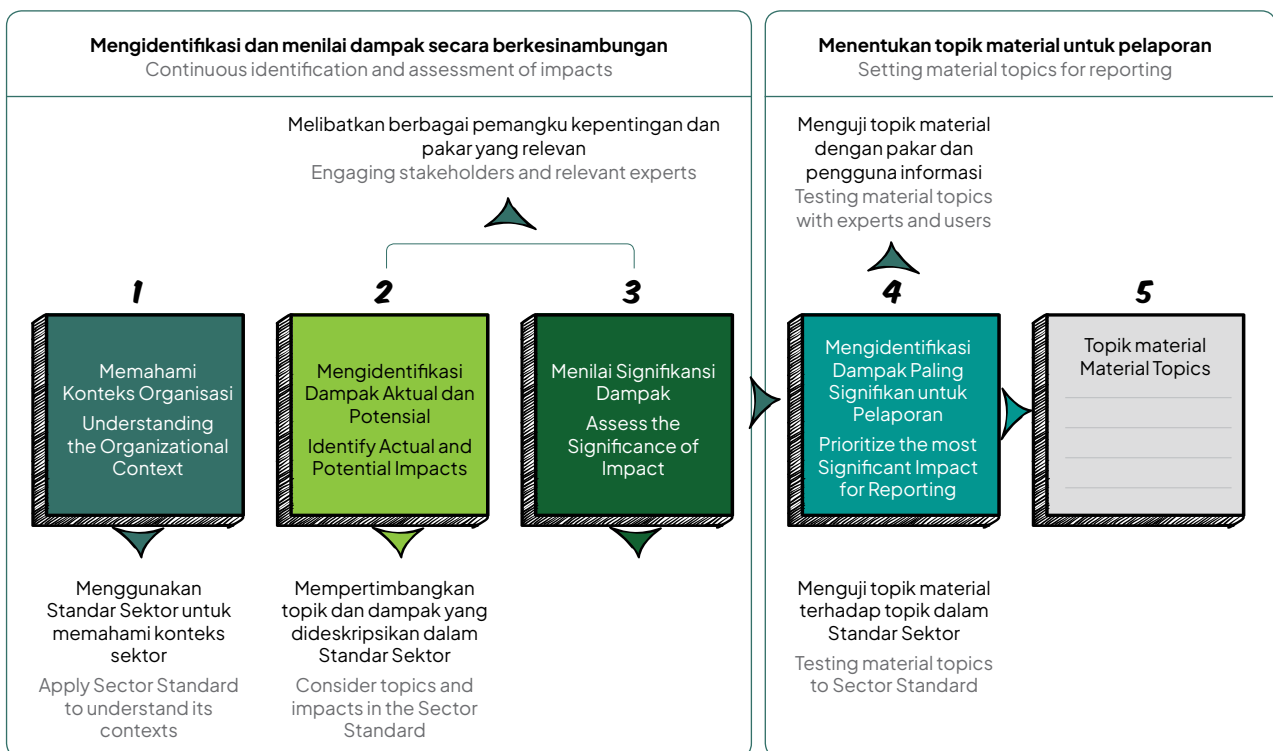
Mengidentifikasi dan menilai dampak secara berkesinambungan
Continuous identification and assessment of impacts

Menentukan topik material untuk pelaporan
Setting material topics for reporting

Melibatkan berbagai pemangku kepentingan dan pakar yang relevan
Engaging stakeholders and relevant experts

Menguji topik material dengan pakar dan pengguna informasi
Testing material topics with experts and users

1
Memahami Konteks Organisasi
Understanding the Organizational Context

2
Mengidentifikasi Dampak Aktual dan Potensial
Identify Actual and Potential Impacts

3
Menilai Signifikansi Dampak
Assess the Significance of Impact

4
Mengidentifikasi Dampak Paling Signifikan untuk Pelaporan
Prioritize the most Significant Impact for Reporting

5
Topik material
Material Topics

Menggunakan Standar Sektor untuk memahami konteks sektor
Apply Sector Standard to understand its contexts

Mempertimbangkan topik dan dampak yang dideskripsikan dalam Standar Sektor
Consider topics and impacts in the Sector Standard

Menguji topik material terhadap topik dalam Standar Sektor
Testing material topics to Sector Standard